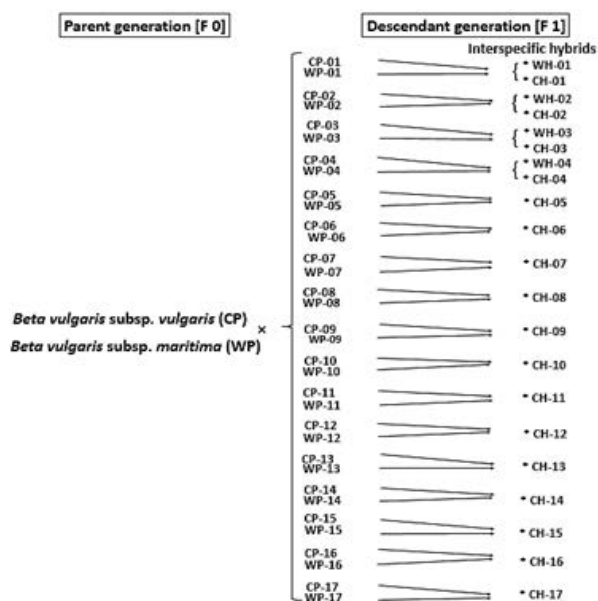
Parent generation [F 0]

Descendant generation [F 1]

Interspecific hybrids

Beta vulgaris subsp. vulgaris (CP) ×
Beta vulgaris subsp. maritima (WP)

CP-01
WP-01
* WH-01
* CH-01

CP-02
WP-02
* WH-02
* CH-02

CP-03
WP-03
* WH-03
* CH-03

CP-04
WP-04
* WH-04
* CH-04

CP-05
WP-05
* CH-05

CP-06
WP-06
* CH-06

CP-07
WP-07
* CH-07

CP-08
WP-08
* CH-08

CP-09
WP-09
* CH-09

CP-10
WP-10
* CH-10

CP-11
WP-11
* CH-11

CP-12
WP-12
* CH-12

CP-13
WP-13
* CH-13

CP-14
WP-14
* CH-14

CP-15
WP-15
* CH-15

CP-16
WP-16
* CH-16

CP-17
WP-17
* CH-17